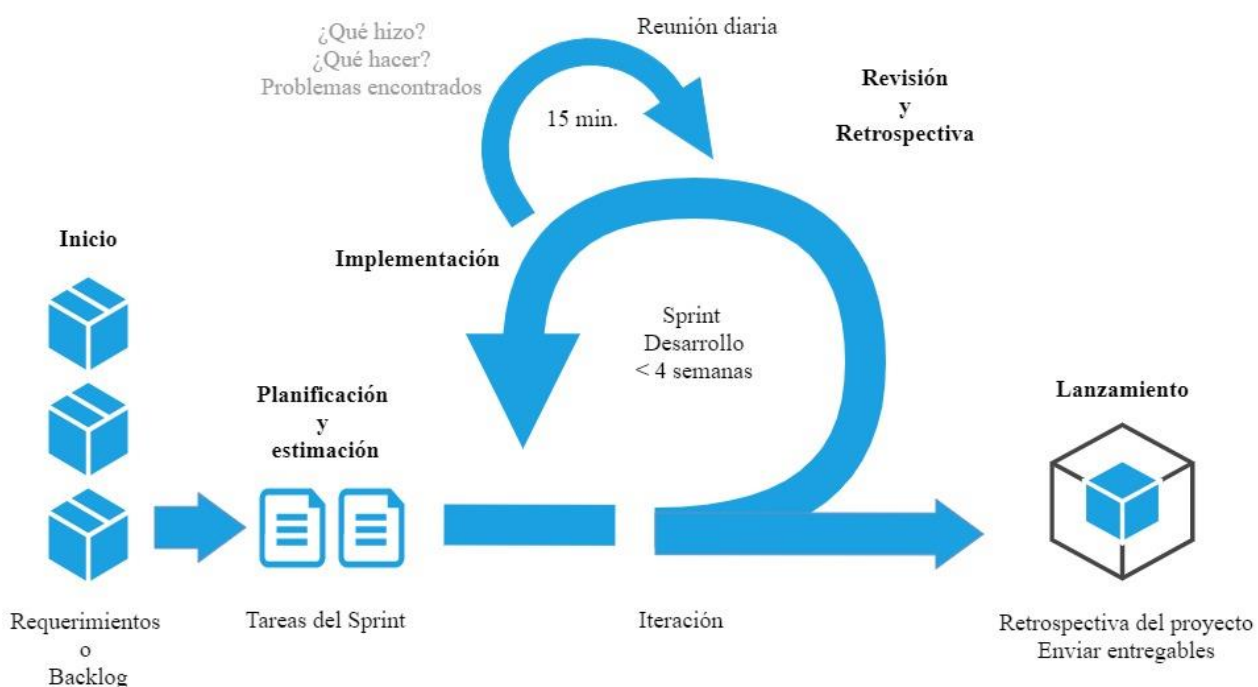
¿Qué hizo?
¿Qué hacer?
Problemas encontrados

Reunión diaria

15 min.

Revisión
y
Retrospectiva

Inicio

Implementación

Sprint
Desarrollo
< 4 semanas

Planificación
y
estimación

Lanzamiento

Requerimientos
o
Backlog

Tareas del Sprint

Iteración

Retrospectiva del proyecto
Enviar entregables